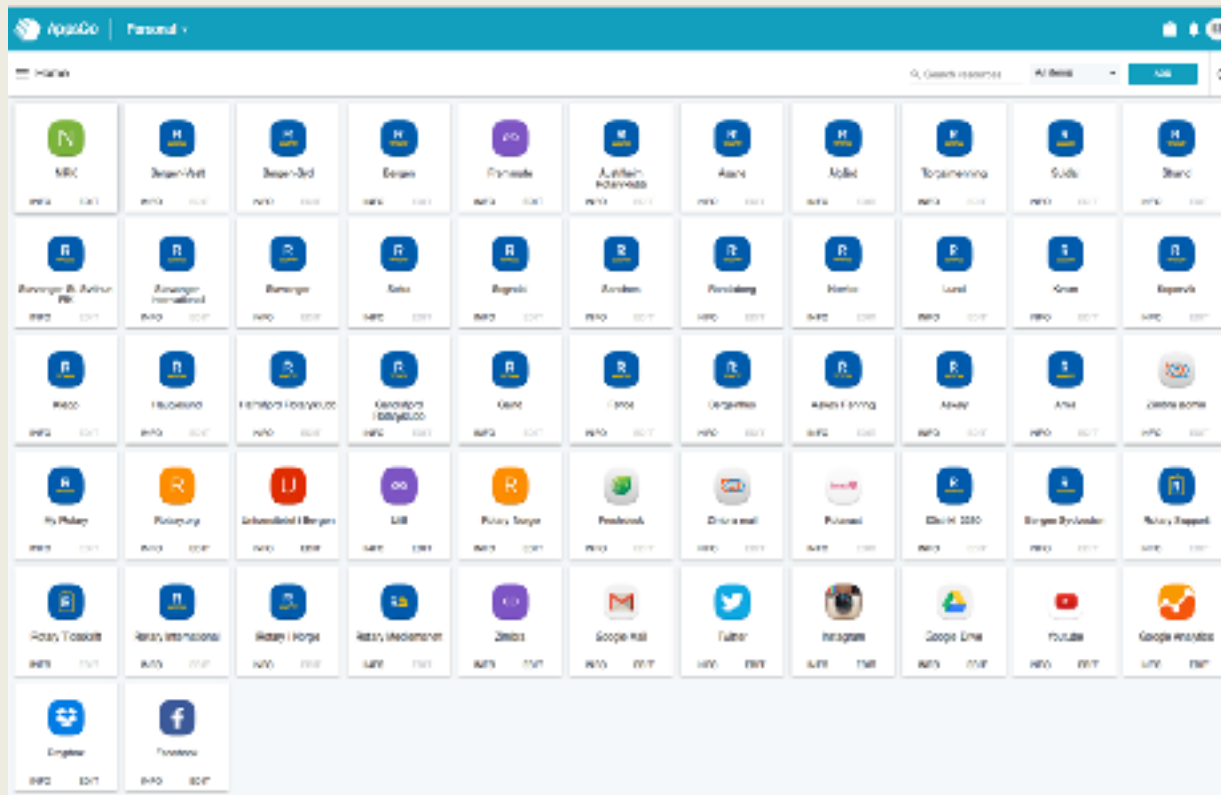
AppsCo | Personal

Search resources | All items | Add

NRK
INFO EDIT

Bergen-Vest
INFO EDIT

Bergen-Syd
INFO EDIT

Bergen
INFO EDIT

Filmklubb
INFO EDIT

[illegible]
INFO EDIT

Asane
INFO EDIT

Askøy
INFO EDIT

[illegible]
INFO EDIT

Sola
INFO EDIT

Stord
INFO EDIT

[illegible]
INFO EDIT

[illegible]
INFO EDIT

Stavanger
INFO EDIT

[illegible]
INFO EDIT

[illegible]
INFO EDIT

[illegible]
INFO EDIT

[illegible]
INFO EDIT

Horten
INFO EDIT

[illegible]
INFO EDIT

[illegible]
INFO EDIT

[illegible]
INFO EDIT

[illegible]
INFO EDIT

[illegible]
INFO EDIT

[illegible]
INFO EDIT

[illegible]
INFO EDIT

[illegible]
INFO EDIT

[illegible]
INFO EDIT

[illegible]
INFO EDIT

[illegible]
INFO EDIT

Askøy
INFO EDIT

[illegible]
INFO EDIT

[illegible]
INFO EDIT

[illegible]
INFO EDIT

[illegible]
INFO EDIT

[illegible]
INFO EDIT

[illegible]
INFO EDIT

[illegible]
INFO EDIT

Facebook
INFO EDIT

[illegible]
INFO EDIT

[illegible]
INFO EDIT

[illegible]
INFO EDIT

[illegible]
INFO EDIT

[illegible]
INFO EDIT

Rotary Toolkit
INFO EDIT

Rotary International
INFO EDIT

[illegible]
INFO EDIT

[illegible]
INFO EDIT

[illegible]
INFO EDIT

Google Mail
INFO EDIT

Twitter
INFO EDIT

Instagram
INFO EDIT

Google Drive
INFO EDIT

YouTube
INFO EDIT

Google Analytics
INFO EDIT

Dropbox
INFO EDIT

Facebook
INFO EDIT